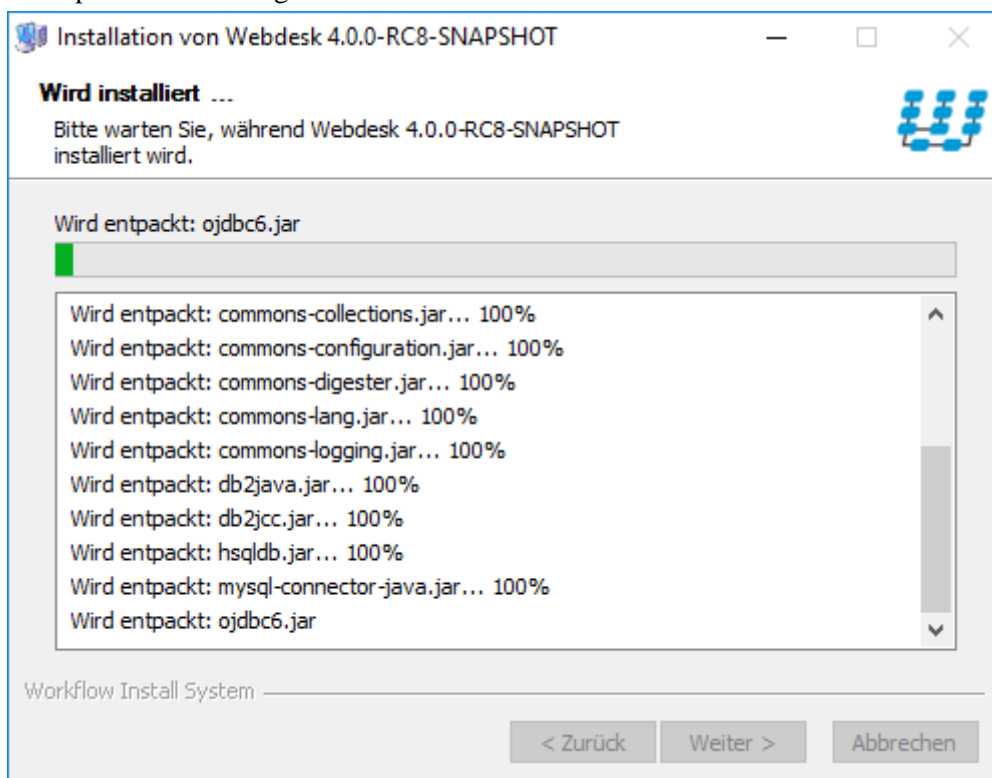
Installation von Webdesk 4.0.0-RC8-SNAPSHOT

Wird installiert ...
Bitte warten Sie, während Webdesk 4.0.0-RC8-SNAPSHOT installiert wird.

Wird entpackt: ojdbc6.jar

Wird entpackt: commons-collections.jar... 100%
Wird entpackt: commons-configuration.jar... 100%
Wird entpackt: commons-digester.jar... 100%
Wird entpackt: commons-lang.jar... 100%
Wird entpackt: commons-logging.jar... 100%
Wird entpackt: db2java.jar... 100%
Wird entpackt: db2jcc.jar... 100%
Wird entpackt: hsqldb.jar... 100%
Wird entpackt: mysql-connector-java.jar... 100%
Wird entpackt: ojdbc6.jar

Workflow Install System

< Zurück Weiter > Abbrechen